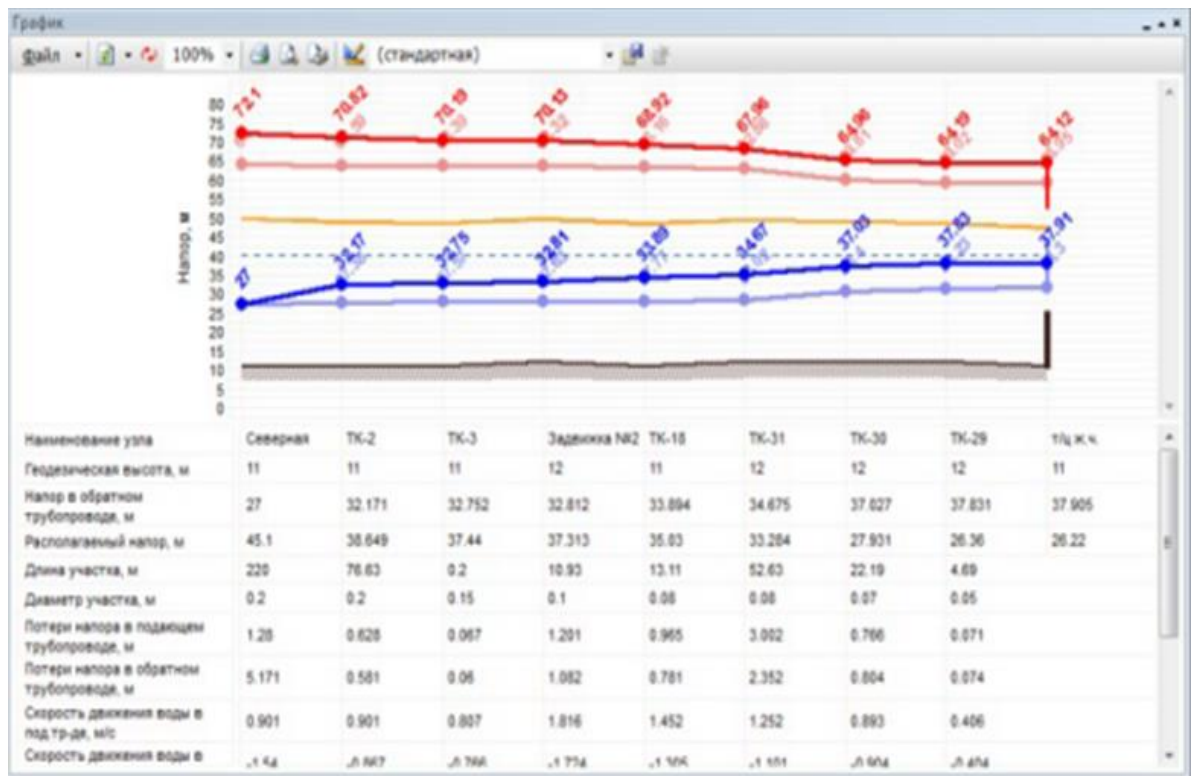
График

Файл 100% (стандартная)

80
75
70
65
60
55
50
45
40
35
30
25
20
15
10
5
0

Напор, м

72.1 70.82 70.19 70.13 68.92 67.96 64.96 64.19 64.12

27 32.17 32.75 32.81 33.89 34.67 37.03 37.83 37.91

| Наименование узла | Северная | ТК-2 | ТК-3 | Задвижка №2 | ТК-18 | ТК-31 | ТК-30 | ТК-29 | т/ц ж.ч. |
|---|---|---|---|---|---|---|---|---|---|
| Геодезическая высота, м | 11 | 11 | 11 | 12 | 11 | 12 | 12 | 12 | 11 |
| Напор в обратном трубопроводе, м | 27 | 32.171 | 32.752 | 32.812 | 33.894 | 34.675 | 37.027 | 37.831 | 37.905 |
| Располагаемый напор, м | 45.1 | 38.649 | 37.44 | 37.313 | 35.03 | 33.284 | 27.931 | 26.36 | 26.22 |
| Длина участка, м | 220 | 76.63 | 0.2 | 10.93 | 13.11 | 52.63 | 22.19 | 4.69 | |
| Диаметр участка, м | 0.2 | 0.2 | 0.15 | 0.1 | 0.08 | 0.08 | 0.07 | 0.05 | |
| Потери напора в подающем трубопроводе, м | 1.28 | 0.628 | 0.067 | 1.201 | 0.965 | 3.002 | 0.766 | 0.071 | |
| Потери напора в обратном трубопроводе, м | 5.171 | 0.581 | 0.06 | 1.082 | 0.781 | 2.352 | 0.804 | 0.074 | |
| Скорость движения воды в под.тр-де, м/с | 0.901 | 0.901 | 0.807 | 1.816 | 1.452 | 1.252 | 0.893 | 0.406 | |
| Скорость движения воды в | -1.54 | -0.867 | -0.766 | -1.724 | -1.305 | -1.101 | -0.904 | -0.404 | |